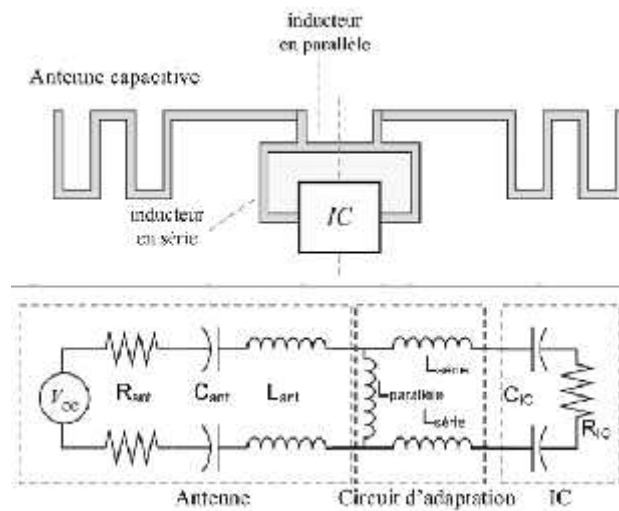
inducteur
en parallèle

Antenne capacitive

inducteur
en série

IC

$V_{oc}$

$R_{ant}$

$C_{ant}$

$L_{ant}$

$L_{parallèle}$

$L_{série}$

$L_{série}$

$C_{IC}$

$R_{IC}$

Antenne

Circuit d'adaptation

IC